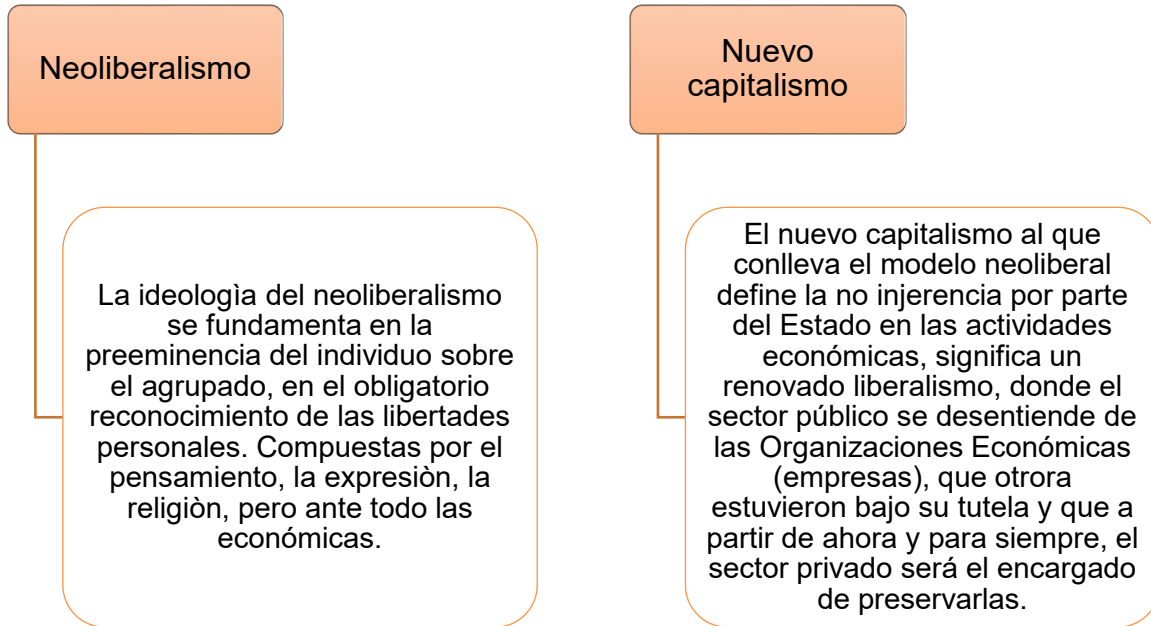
Neoliberalismo

La ideologìa del neoliberalismo se fundamenta en la preeminencia del individuo sobre el agrupado, en el obligatorio reconocimiento de las libertades personales. Compuestas por el pensamiento, la expresiòn, la religiòn, pero ante todo las económicas.

Nuevo capitalismo

El nuevo capitalismo al que conlleva el modelo neoliberal define la no injerencia por parte del Estado en las actividades económicas, significa un renovado liberalismo, donde el sector público se desentiende de las Organizaciones Económicas (empresas), que otrora estuvieron bajo su tutela y que a partir de ahora y para siempre, el sector privado será el encargado de preservarlas.